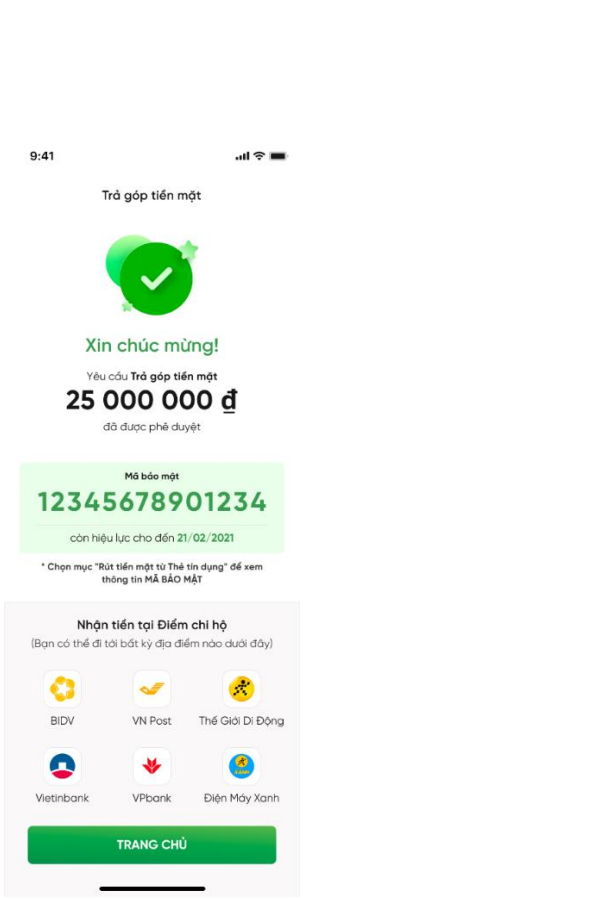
9:41

Trả góp tiền mặt

Xin chúc mừng!

Yêu cầu **Trả góp tiền mặt**

25 000 000 ₫

đã được phê duyệt

Mã bảo mật

12345678901234

còn hiệu lực cho đến 21/02/2021

* Chọn mục "Rút tiền mặt từ Thẻ tín dụng" để xem thông tin MÃ BẢO MẬT

Nhận tiền tại Điểm chi hộ

(Bạn có thể đi tới bất kỳ địa điểm nào dưới đây)

BIDV

VN Post

Thế Giới Di Động

Vietinbank

VPbank

Điện Máy Xanh

TRANG CHỦ